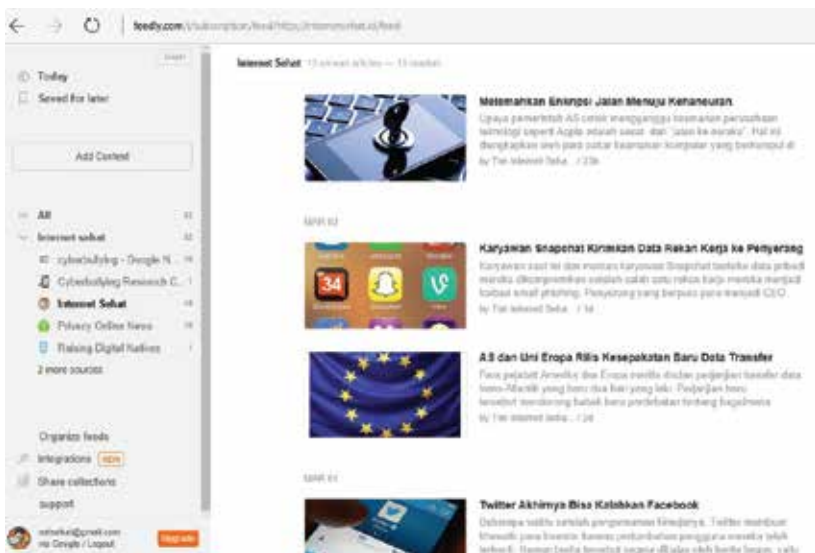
feedly.com/i/subscription/feed/https://internetsehat.id/feed

Today
Saved for later

Add Content

All
Internet sehat
cyberbullying - Google N...
Cyberbullying Research C...
Internet Sehat
Privacy Online News
Raising Digital Natives
2 more sources

Organize feeds
Integrations NEW
Share collections
support

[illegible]@gmail.com
via Google / Logout
Upgrade

Internet Sehat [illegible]

Melemahkan Enkripsi Jalan Menuju Kehancuran
Upaya pemerintah AS untuk mengganggu keamanan perusahaan teknologi seperti Apple adalah sesat dan "jalan ke neraka". Hal ini diungkapkan oleh para pakar keamanan komputer yang berkumpul di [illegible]
by Tim Internet Seha... / 23h

MAR 02

Karyawan Snapchat Kirimkan Data Rekan Kerja ke Penyerang
Karyawan saat ini dan mantan karyawan Snapchat terkena data pribadi mereka dikompromikan setelah salah satu rekan kerja mereka menjadi korban email phishing. Penyerang yang berpura-pura menjadi CEO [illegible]
by Tim Internet Seha... / 1d

AS dan Uni Eropa Rilis Kesepakatan Baru Data Transfer
Para pejabat Amerika dan Eropa merilis rincian perjanjian transfer data trans-Atlantik yang baru dan baru yang lalu. Perjanjian baru tersebut mendorong bahwa baru perlindungan tentang bagaimana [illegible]
by Tim Internet Seha... / 1d

MAR 01

Twitter Akhirnya Bisa Kalahkan Facebook
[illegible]